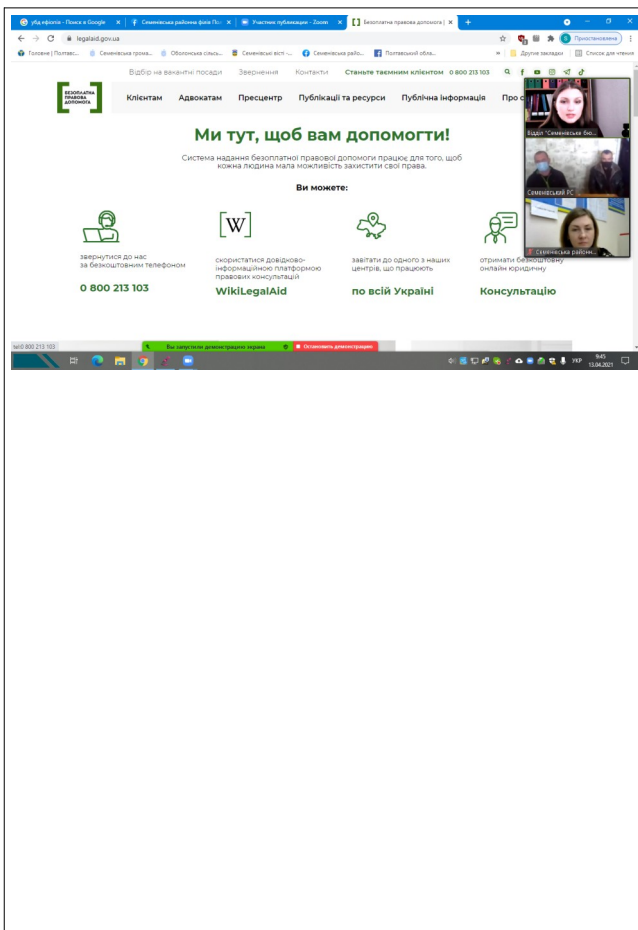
убд ефіопів - Поиск в Google × Семенівська районна філія Пол × Участник публикации - Zoom × Безоплатна правова допомога | × +

legalaid.gov.ua

Приостановлена

Головне | Полтавс... Семенівська грома... Оболонська сільсь... Семенівські вісті -... Семенівська райо... Полтавський обла... Другие закладки Список для чтения

Відбір на вакантні посади Звернення Контакти Станьте таємним клієнтом 0 800 213 103

БЕЗОПЛАТНА ПРАВОВА ДОПОМОГА

Клієнтам Адвокатам Пресцентр Публікації та ресурси Публічна інформація Про с

Відділ "Семенівське бю...

Семенівський РС

Семенівська районн...

Ми тут, щоб вам допомогти!

Система надання безоплатної правової допомоги працює для того, щоб кожна людина мала можливість захистити свої права.

Ви можете:

звернутися до нас за безкоштовним телефоном

0 800 213 103

скористатися довідково-інформаційною платформою правових консультацій

WikiLegalAid

завітати до одного з наших центрів, що працюють

по всій Україні

отримати безкоштовну онлайн юридичну

Консультацію

tel:0 800 213 103

Вы запустили демонстрацию экрана

Остановить демонстрацию

УКР 9:45 13.04.2021